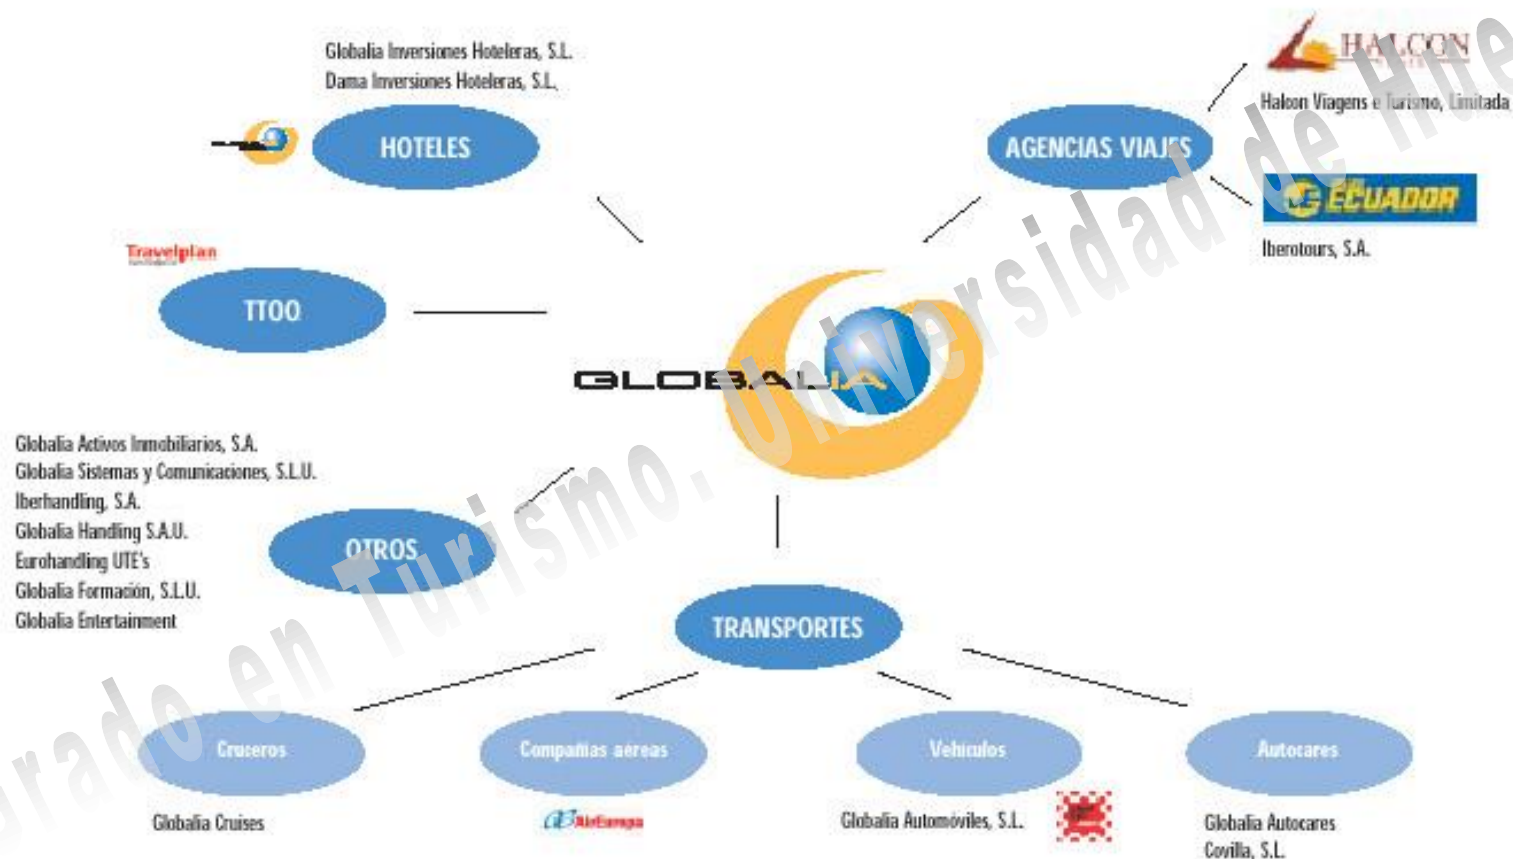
Globalia Inversiones Hoteleras, S.L.
Dama Inversiones Hoteleras, S.L.

HOTELES

HALCON

Halcon Viagens e Turismo, Limitada

AGENCIAS VIAJES

ECUADOR

Iberotours, S.A.

Travelplan

TTOO

GLOBALIA

Globalia Activos Inmobiliarios, S.A.
Globalia Sistemas y Comunicaciones, S.L.U.
Iberhandling, S.A.
Globalia Handling S.A.U.
Eurohandling UTE's
Globalia Formación, S.L.U.
Globalia Entertainment

OTROS

TRANSPORTES

Cruceros

Globalia Cruises

Compañías aéreas

AirEuropa

Vehículos

Globalia Automóviles, S.L.

Autocares

Globalia Autocares
Covilla, S.L.

Grado en Turismo. Universidad de Hue